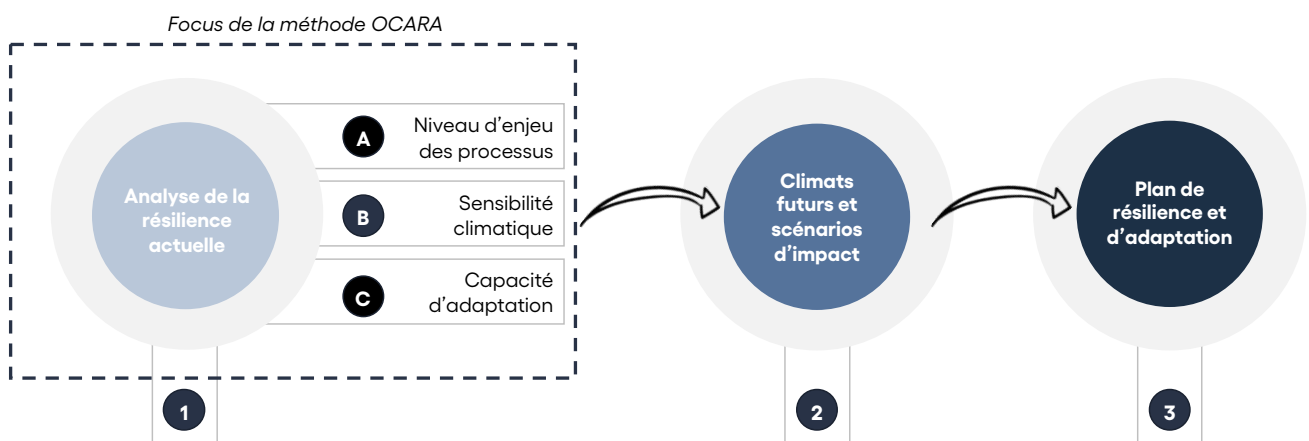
Focus de la méthode OCARA

Analyse de la résilience actuelle

A Niveau d'enjeu des processus

B Sensibilité climatique

C Capacité d'adaptation

1

Climats futurs et scénarios d'impact

2

Plan de résilience et d'adaptation

3